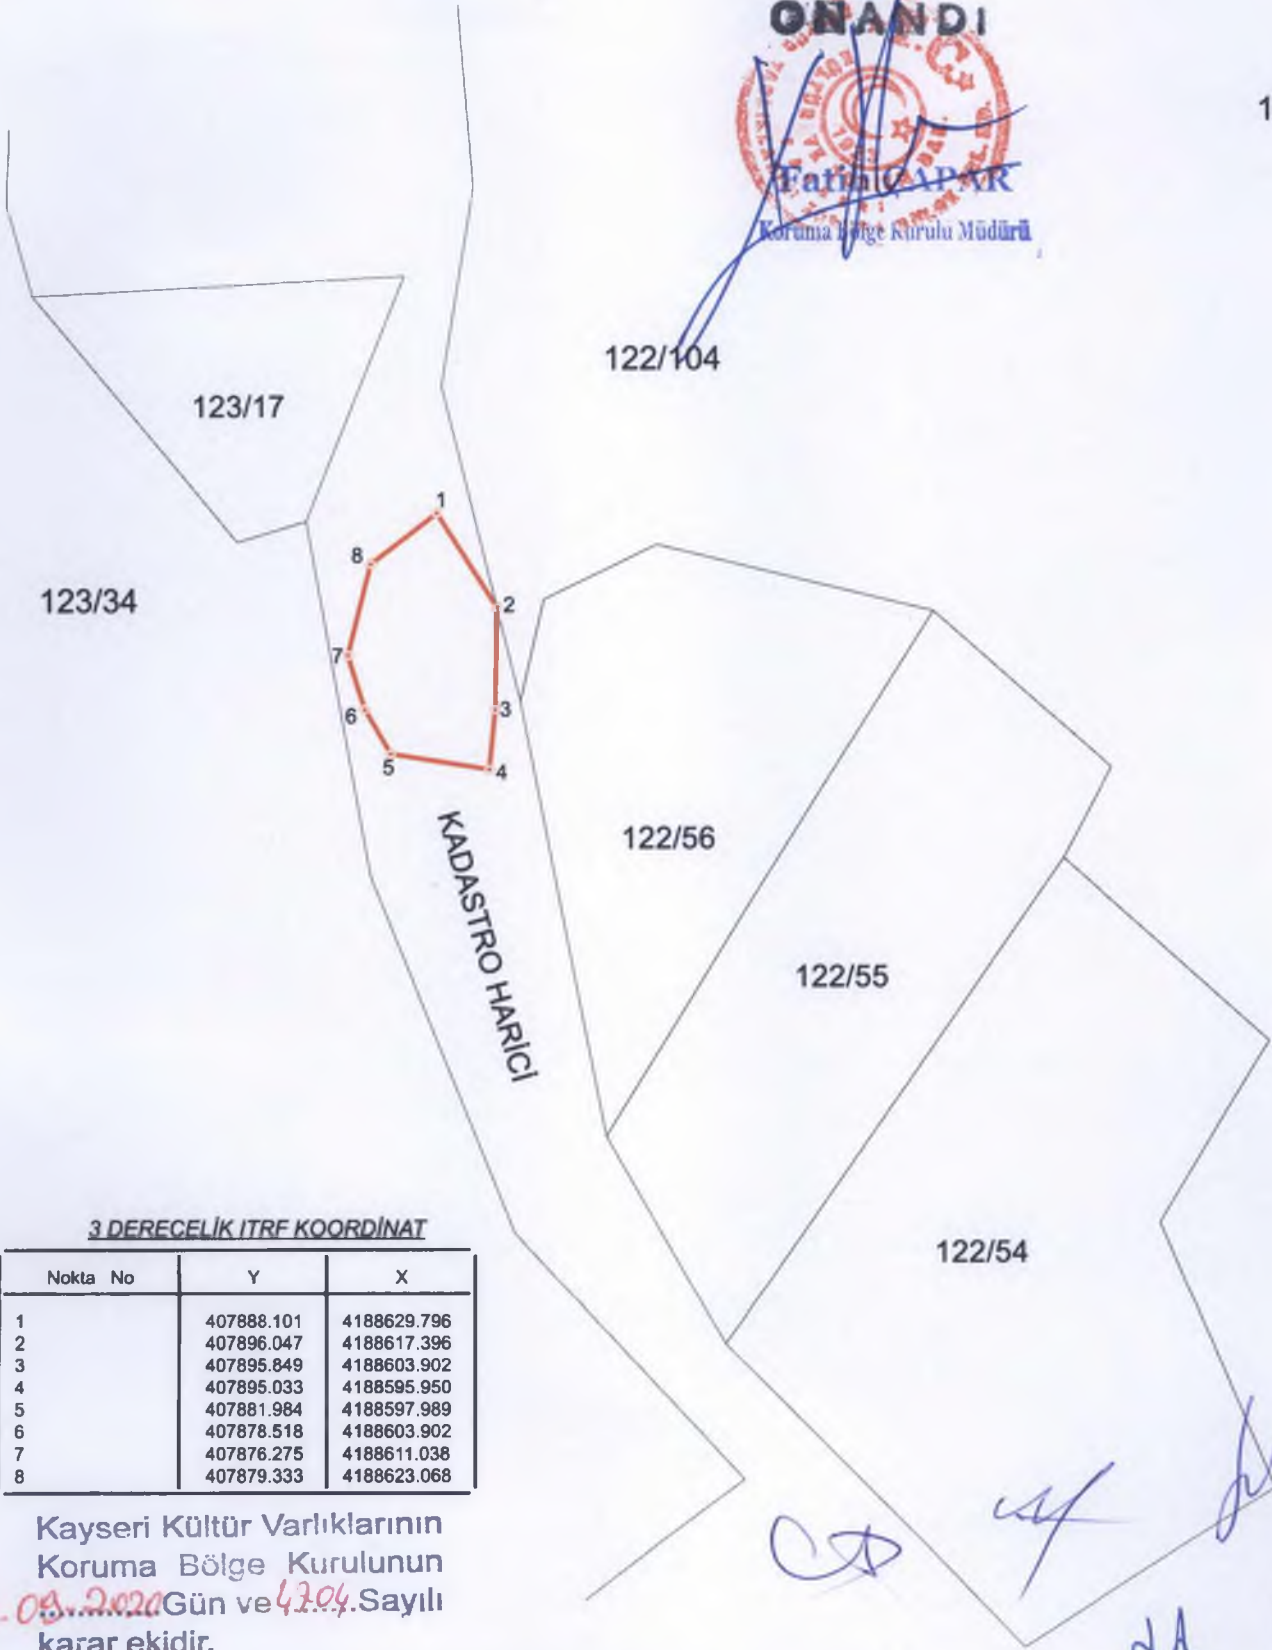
ONANDI

Fatih ÇAPAR
Koruma Bölge Kurulu Müdürü

1

122/104

123/17

123/34

1
8
2
7
3
6
5
4

KADASTRO HARİCİ

122/56

122/55

122/54

3 DERECELİK ITRF KOORDİNAT

| Nokta No | Y | X |
|---|---|---|
| 1 | 407888.101 | 4188629.796 |
| 2 | 407896.047 | 4188617.396 |
| 3 | 407895.849 | 4188603.902 |
| 4 | 407895.033 | 4188595.950 |
| 5 | 407881.984 | 4188597.989 |
| 6 | 407878.518 | 4188603.902 |
| 7 | 407876.275 | 4188611.038 |
| 8 | 407879.333 | 4188623.068 |

Kayseri Kültür Varlıklarının Koruma Bölge Kurulunun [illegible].09.2020 Gün ve 4704 Sayılı karar ekidir.